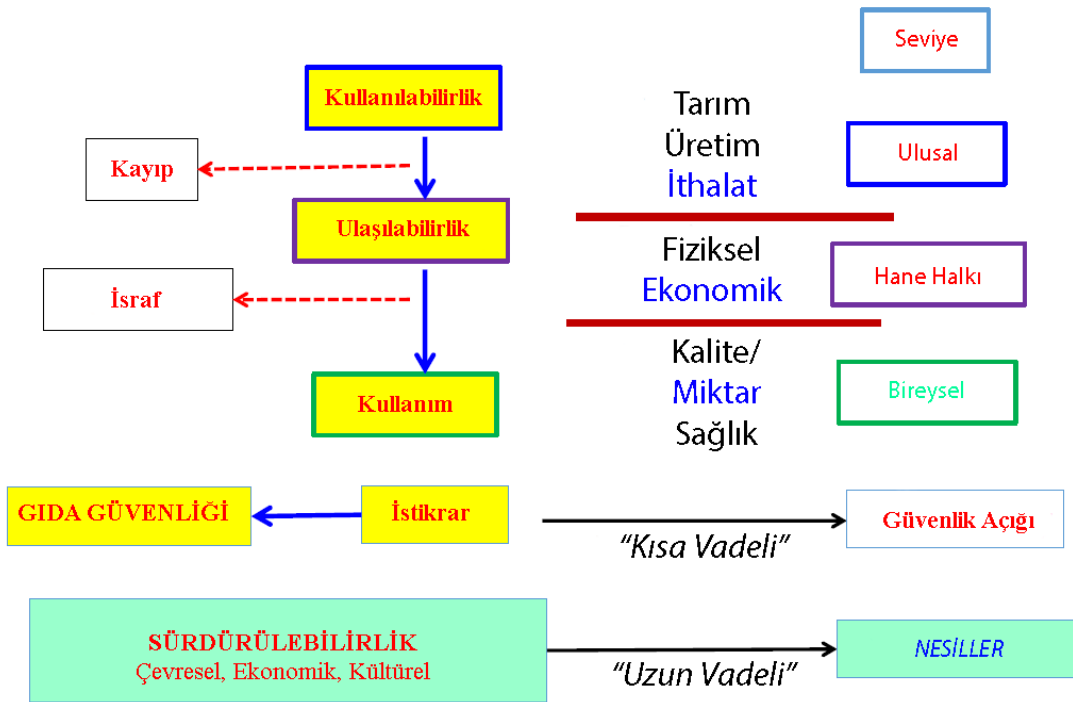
Seviye

Kullanılabilirlik

Tarım
Üretim
İthalat

Ulusal

Kayıp

Ulaşılabilirlik

Fiziksel
Ekonomik

Hane Halkı

İsraf

Kullanım

Kalite/
Miktar
Sağlık

Bireysel

GIDA GÜVENLİĞİ

İstikrar

Güvenlik Açığı

"Kısa Vadeli"

SÜRDÜRÜLEBİLİRLİK
Çevresel, Ekonomik, Kültürel

NESİLLER

"Uzun Vadeli"